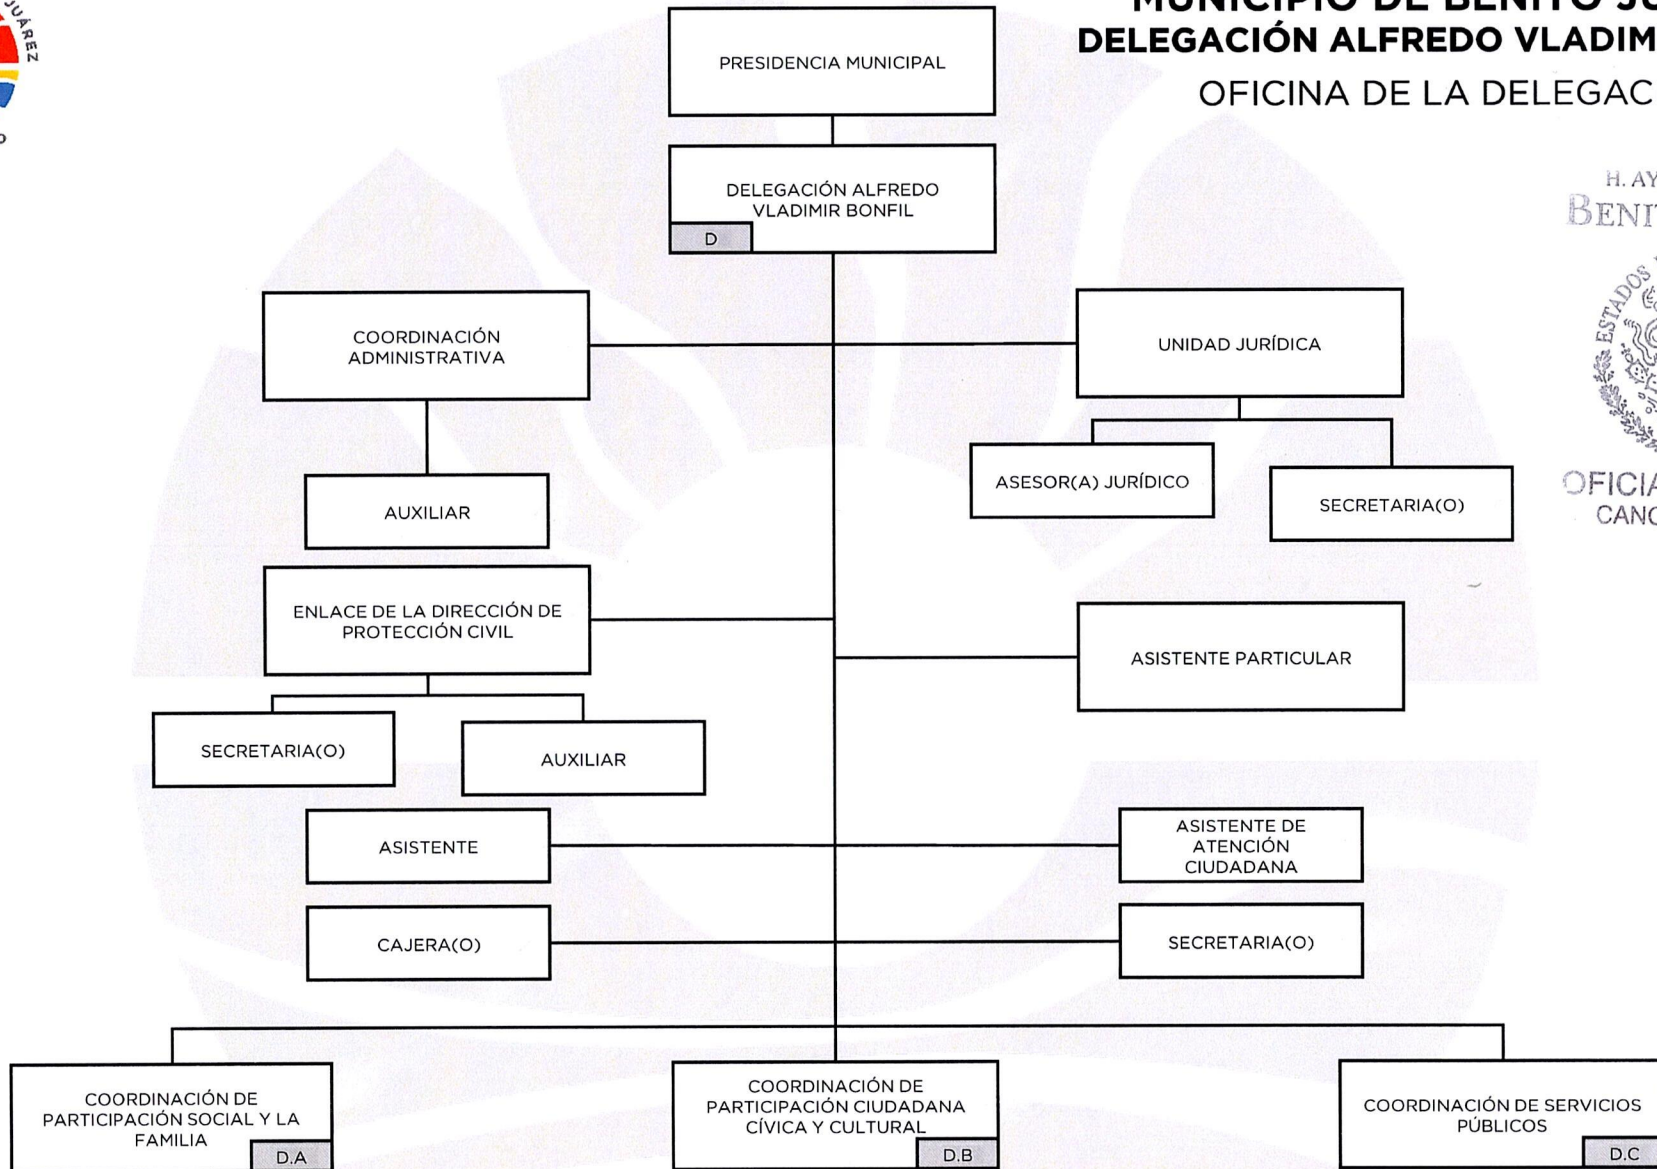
JUÁREZ

MUNICIPIO DE BENITO JU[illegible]
DELEGACIÓN ALFREDO VLADIM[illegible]
OFICINA DE LA DELEGAC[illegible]

H. AY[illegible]
BENI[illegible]
ESTADOS
OFICI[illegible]
CAN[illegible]

PRESIDENCIA MUNICIPAL

DELEGACIÓN ALFREDO VLADIMIR BONFIL
D

COORDINACIÓN ADMINISTRATIVA

UNIDAD JURÍDICA

AUXILIAR

ASESOR(A) JURÍDICO

SECRETARIA(O)

ENLACE DE LA DIRECCIÓN DE PROTECCIÓN CIVIL

ASISTENTE PARTICULAR

SECRETARIA(O)

AUXILIAR

ASISTENTE

ASISTENTE DE ATENCIÓN CIUDADANA

CAJERA(O)

SECRETARIA(O)

COORDINACIÓN DE PARTICIPACIÓN SOCIAL Y LA FAMILIA
D.A

COORDINACIÓN DE PARTICIPACIÓN CIUDADANA CÍVICA Y CULTURAL
D.B

COORDINACIÓN DE SERVICIOS PÚBLICOS
D.C